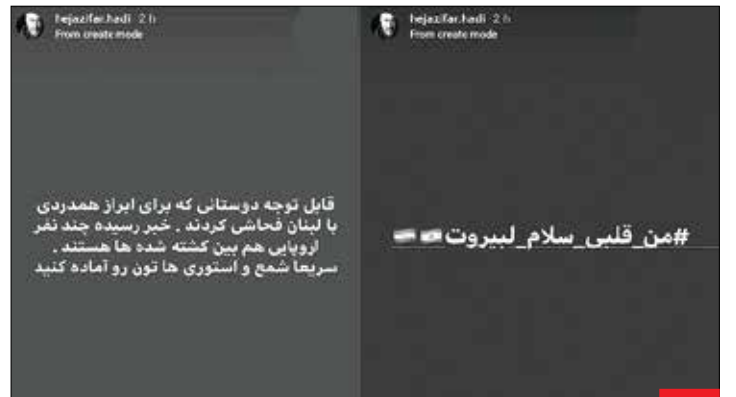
hejazifar.hadi 2 h
From create mode

قابل توجه دوستانی که برای ابراز همدردی با لبنان فحاشی کردند . خبر رسیده چند نفر اروپایی هم بین کشته شده ها هستند . سریعا شمع و استوری ها تون رو آماده کنید

hejazifar.hadi 2 h
From create mode

#من_قلبی_سلام_لبیروت